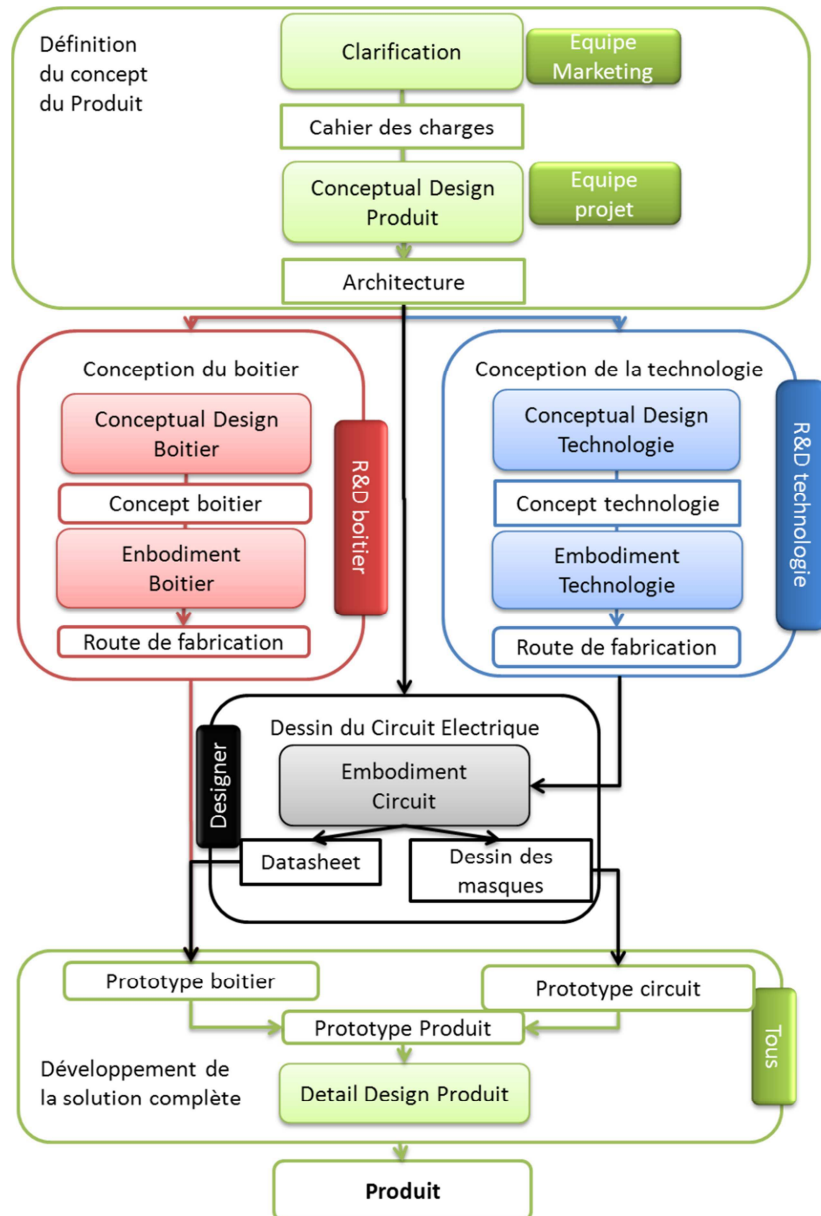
Définition du concept du Produit

Clarification

Equipe Marketing

Cahier des charges

Conceptual Design Produit

Equipe projet

Architecture

Conception du boitier

Conceptual Design Boitier

Concept boitier

Embodiment Boitier

Route de fabrication

R&D boitier

Conception de la technologie

Conceptual Design Technologie

Concept technologie

Embodiment Technologie

Route de fabrication

R&D technologie

Dessin du Circuit Electrique

Designer

Embodiment Circuit

Datasheet

Dessin des masques

Prototype boitier

Prototype circuit

Prototype Produit

Tous

Développement de la solution complète

Detail Design Produit

Produit